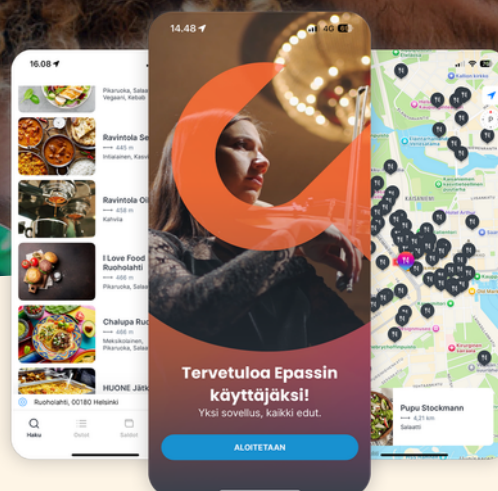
16.08

Pikaruoka, Sala
Vegaani, Kebab

Ravintola Se
445 m
Intialainen, Kasv

Ravintola Oi
458 m
Kahvila

I Love Food
Ruoholahti
466 m
Pikaruoka, Sala

Chalupa Ru
466 m
Meksikolainen,
Pikaruoka, Sala

HUONE Jätk

Ruoholahti, 00180 Helsinki

Haku
Ostot
Saldot

14.48

4G

Tervetuloa Epassin käyttäjäksi!

Yksi sovellus, kaikki edut.

ALOITETAAN

KAARTINKAUPUNKI

Pupu Stockmann
4,21 km
Salaatti